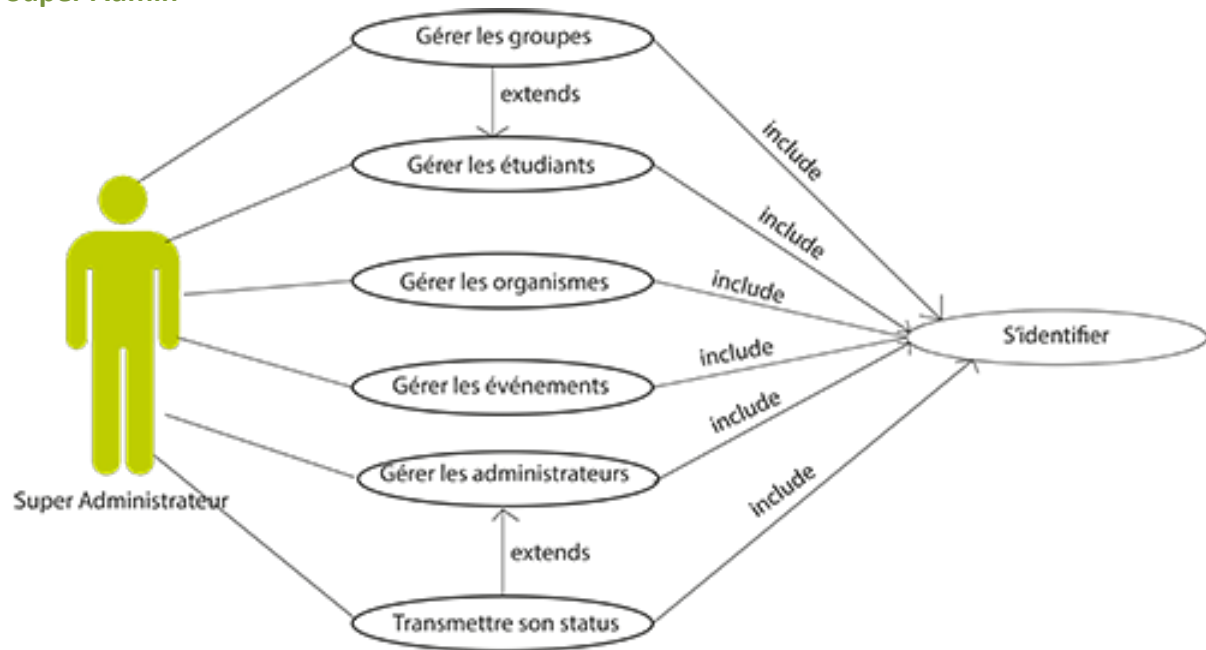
Super Admin

Gérer les groupes

extends

Gérer les étudiants

Gérer les organismes

Gérer les événements

Gérer les administrateurs

extends

Transmettre son status

include

include

include

include

include

include

S'identifier

Super Administrateur